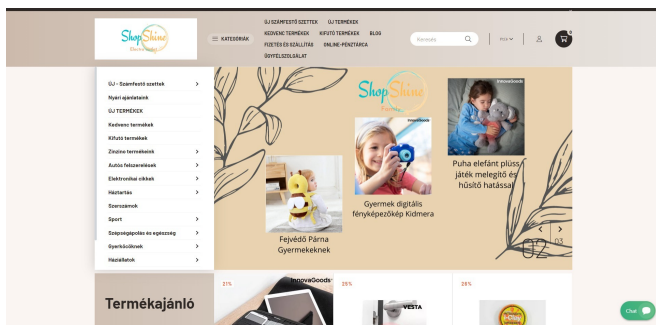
ShopShine
Online shop

KATEGÓRIÁK

ÚJ SZÁMFESTŐ SZETTEK ÚJ TERMÉKEK
KEDVENC TERMÉKEK KIFUTÓ TERMÉKEK BLOG
FIZETÉS ÉS SZÁLLÍTÁS ONLINE-PÉNZTÁRCA
ÜGYFÉLSZOLGÁLAT

Keresés

HU

0

ÚJ - Számfestő szettek
Nyári ajánlataink
ÚJ TERMÉKEK
Kedvenc termékek
Kifutó termékek
Ünnepi termékeink
Autós felszerelések
Elektronikai cikkek
Háztartás
Szerszámok
Sport
Szépségápolás és egészség
Gyerkőcöknek
Háziállatok

ShopShine
Online shop

InnovaGoods

Fejvédő Párna Gyermekeknek

Gyermek digitális fényképezőkép Kidmera

Puha elefánt plüss játék melegítő és hűsítő hatással

02
03

Termékajánló

21%

InnovaGoods

25%

VESTA

28%

Chat